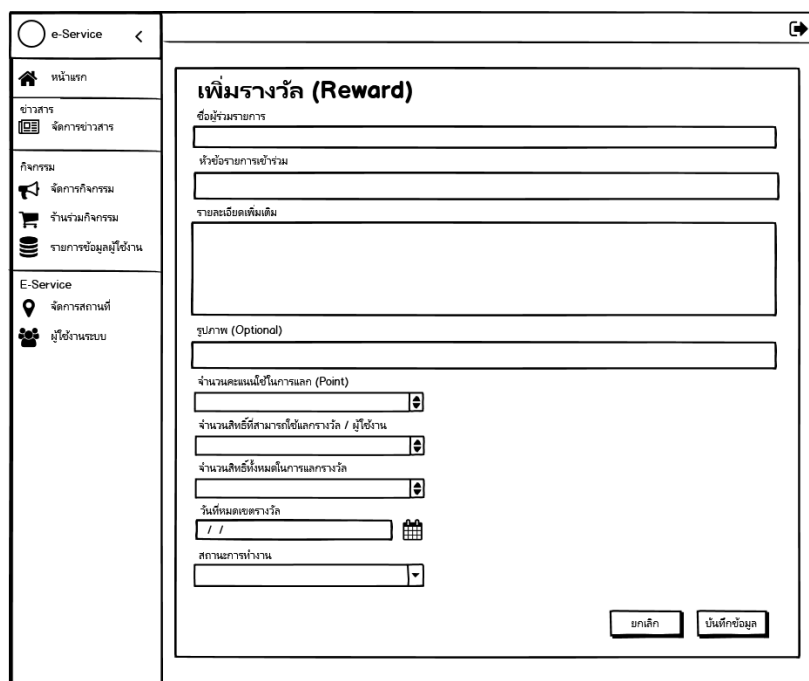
e-Service <

หน้าแรก

ข่าวสาร
จัดการข่าวสาร

กิจกรรม
จัดการกิจกรรม
ร้านร่วมกิจกรรม
รายการข้อมูลผู้ใช้งาน

E-Service
จัดการสถานที่
ผู้ใช้งานระบบ

เพิ่มรางวัล (Reward)

ชื่อผู้ร่วมรายการ

หัวข้อรายการเข้าร่วม

รายละเอียดเพิ่มเติม

รูปภาพ (Optional)

จำนวนคะแนนใช้ในการแลก (Point)

จำนวนสิทธิ์ที่สามารถใช้แลกรางวัล / ผู้ใช้งาน

จำนวนสิทธิ์ทั้งหมดในการแลกรางวัล

วันที่หมดเขตรางวัล
/ /

สถานะการทำงาน

ยกเลิก
บันทึกข้อมูล